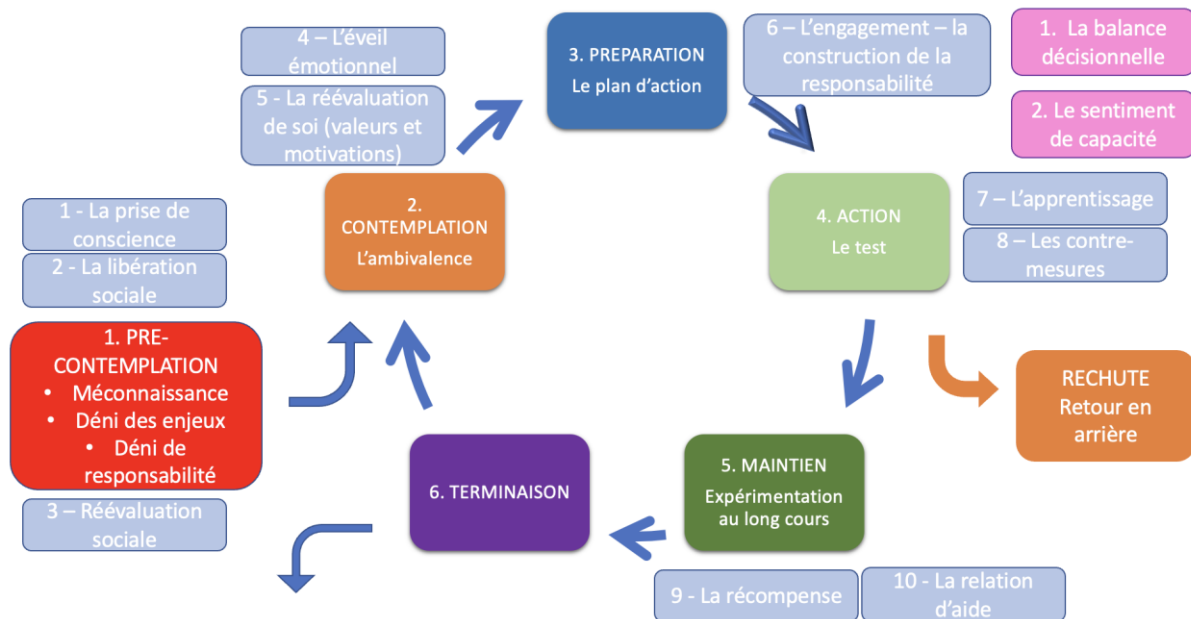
4 – L'éveil émotionnel

5 - La réévaluation de soi (valeurs et motivations)

3. PREPARATION
Le plan d'action

6 – L'engagement – la construction de la responsabilité

1. La balance décisionnelle

2. Le sentiment de capacité

1 - La prise de conscience

2 - La libération sociale

2. CONTEMPLATION
L'ambivalence

4. ACTION
Le test

7 – L'apprentissage

8 – Les contre-mesures

1. PRE-CONTEMPLATION
• Méconnaissance
• Déni des enjeux
• Déni de responsabilité

RECHUTE
Retour en arrière

3 – Réévaluation sociale

6. TERMINAISON

5. MAINTIEN
Expérimentation au long cours

9 - La récompense

10 - La relation d'aide